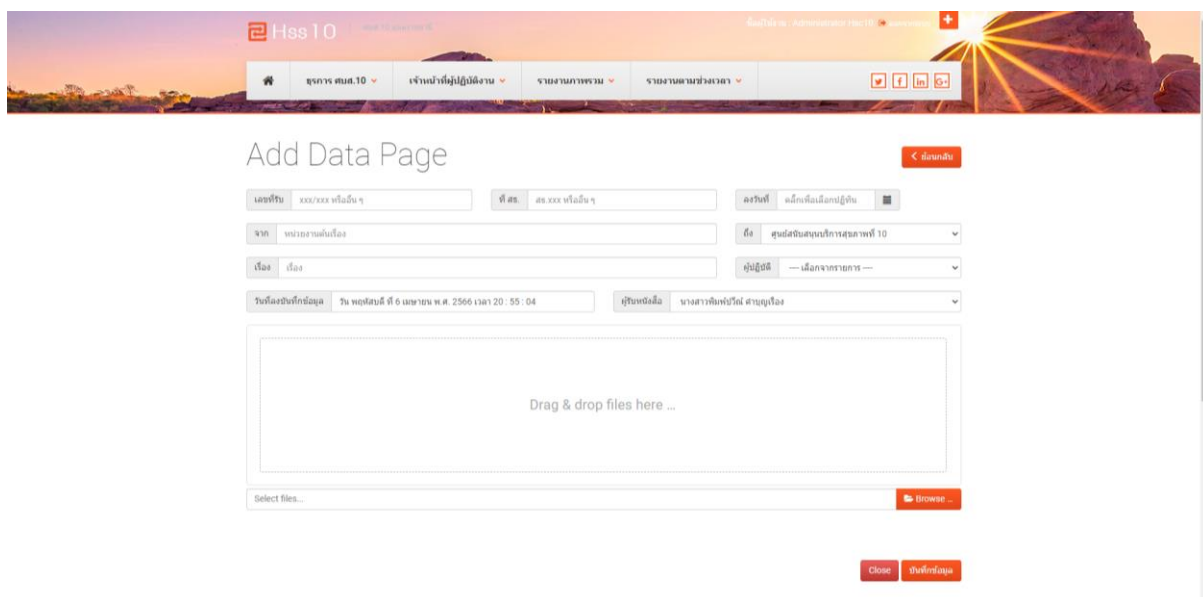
Hss10 | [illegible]

ชื่อผู้ใช้งาน : Administrator Hss10 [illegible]

ธุรการ ศบส.10 | เจ้าหน้าที่ผู้ปฏิบัติงาน | รายงานภาพรวม | รายงานตามช่วงเวลา

Add Data Page

ย้อนกลับ

เลขที่รับ | xxx/xxx หรืออื่น ๆ

ที่ สธ. | สธ.xxx หรืออื่น ๆ

ลงวันที่ | คลิกเพื่อเลือกปฏิทิน

จาก | หน่วยงานต้นเรื่อง

ถึง | ศูนย์สนับสนุนบริการสุขภาพที่ 10

เรื่อง | เรื่อง

ผู้ปฏิบัติ | --- เลือกจากรายการ ---

วันที่ลงบันทึกข้อมูล | วัน พฤหัสบดี ที่ 6 เมษายน พ.ศ. 2566 เวลา 20 : 55 : 04

ผู้รับหนังสือ | นางสาวพิมพ์ปวีณ์ ศาบุญเรือง

Drag & drop files here …

Select files...

Browse …

Close | บันทึกข้อมูล